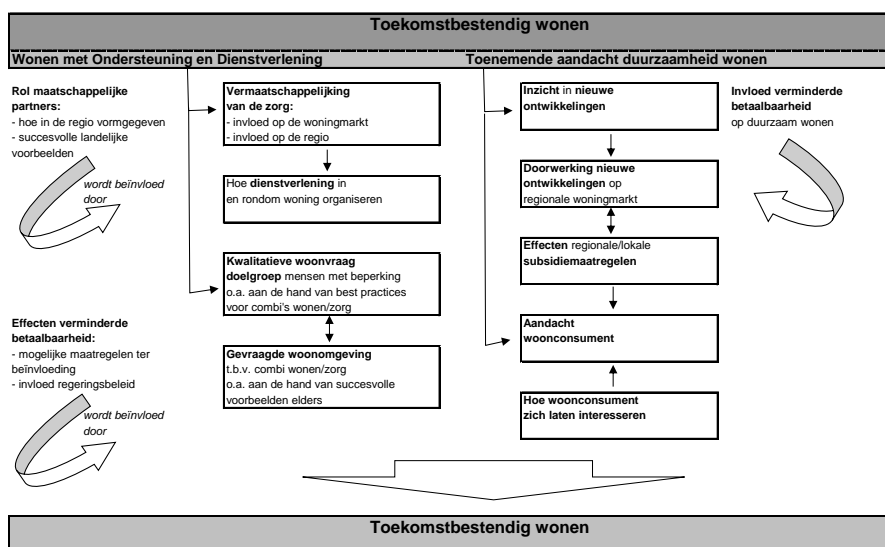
Toekomstbestendig wonen

Wonen met Ondersteuning en Dienstverlening

Toenemende aandacht duurzaamheid wonen

Rol maatschappelijke partners:
- hoe in de regio vormgegeven
- succesvolle landelijke voorbeelden

wordt beïnvloed door

Vermaatschappelijking van de zorg:
- invloed op de woningmarkt
- invloed op de regio

Hoe dienstverlening in en rondom woning organiseren

Kwalitatieve woonvraag doelgroep mensen met beperking o.a. aan de hand van best practices voor combi's wonen/zorg

Gevraagde woonomgeving t.b.v. combi wonen/zorg o.a. aan de hand van succesvolle voorbeelden elders

Effecten verminderde betaalbaarheid:
- mogelijke maatregelen ter beïnvloeding
- invloed regeringsbeleid

wordt beïnvloed door

Inzicht in nieuwe ontwikkelingen

Doorwerking nieuwe ontwikkelingen op regionale woningmarkt

Effecten regionale/lokale subsidiemaatregelen

Aandacht woonconsument

Hoe woonconsument zich laten interesseren

Invloed verminderde betaalbaarheid op duurzaam wonen

Toekomstbestendig wonen